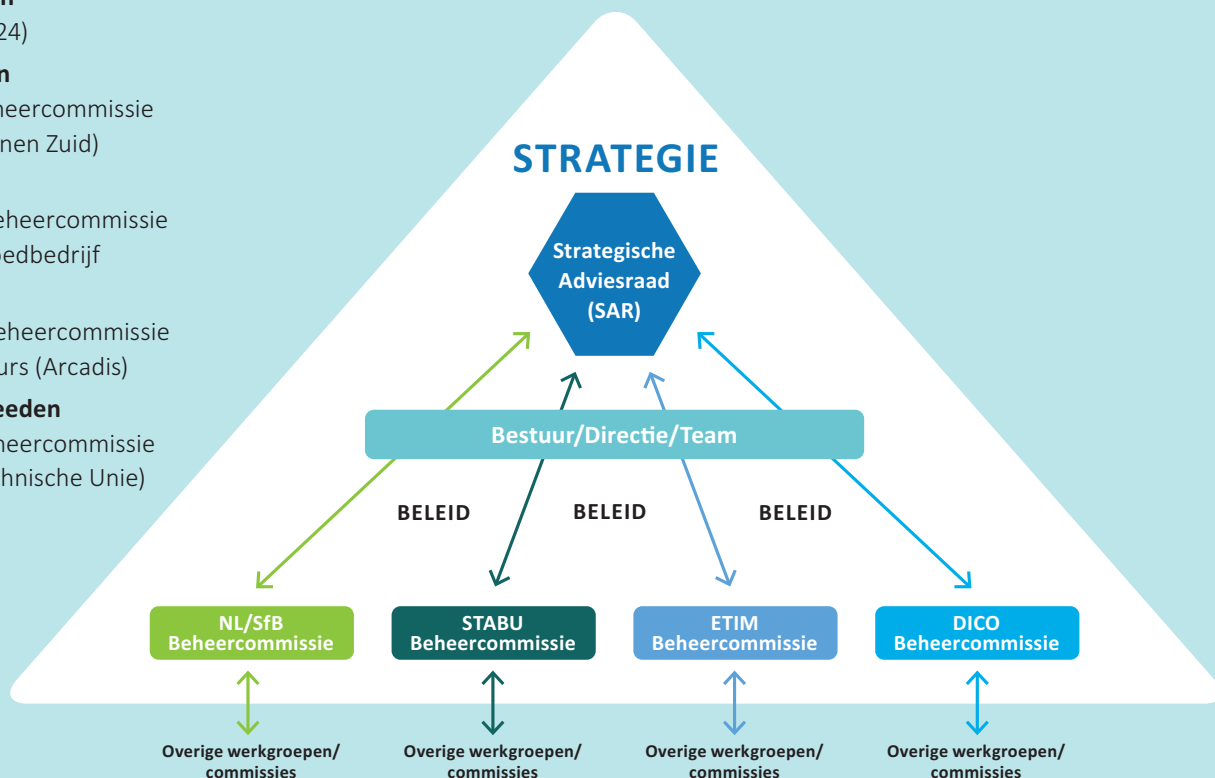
n
24)

n
heercommissie
nen Zuid)

eheercommissie
edbedrijf

eheercommissie
urs (Arcadis)

eeden
heercommissie
hnische Unie)

STRATEGIE

Strategische Adviesraad (SAR)

Bestuur/Directie/Team

BELEID

BELEID

BELEID

NL/SfB Beheercommissie

STABU Beheercommissie

ETIM Beheercommissie

DICO Beheercommissie

Overige werkgroepen/ commissies

Overige werkgroepen/ commissies

Overige werkgroepen/ commissies

Overige werkgroepen/ commissies